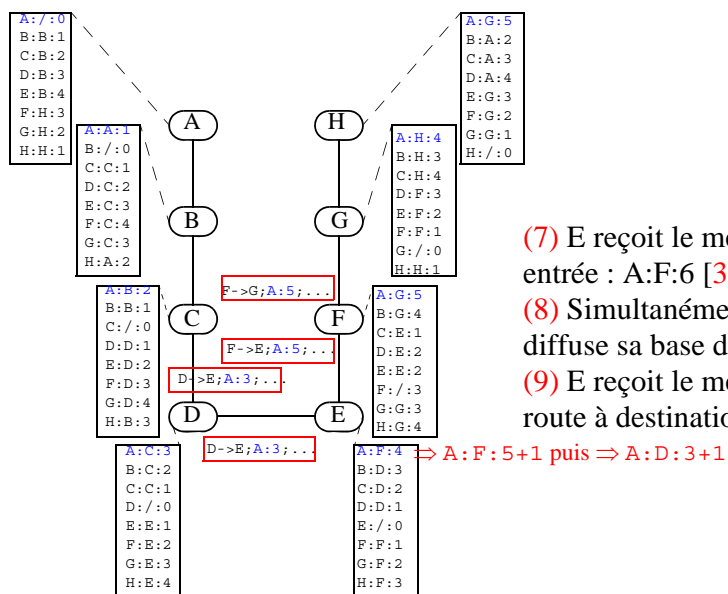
A:/:0
B:B:1
C:B:2
D:B:3
E:B:4
F:H:3
G:H:2
H:H:1

A:G:5
B:A:2
C:A:3
D:A:4
E:G:3
F:G:2
G:G:1
H:/:0

A
H

A:A:1
B:/:0
C:C:1
D:C:2
E:C:3
F:C:4
G:C:3
H:A:2

A:H:4
B:H:3
C:H:4
D:F:3
E:F:2
F:F:1
G:/:0
H:H:1

B
G

(7) E reçoit le me
entrée : A:F:6 [3
(8) Simultanéme
diffuse sa base d
(9) E reçoit le me
route à destinatio

F->G;A:5;...

A:B:2
B:B:1
C:/:0
D:D:1
E:D:2
F:D:3
G:D:4
H:B:3

C
F

A:G:5
B:G:4
C:E:1
D:E:2
E:E:2
F:/:3
G:G:3
H:G:4

F->E;A:5;...
D->E;A:3;...

D
E

D->E;A:3;...

A:C:3
B:C:2
C:C:1
D:/:0
E:E:1
F:E:2
G:E:3
H:E:4

A:F:4 $\Rightarrow$ A:F:5+1 puis $\Rightarrow$ A:D:3+1
B:D:3
C:D:2
D:D:1
E:/:0
F:F:1
G:F:2
H:F:3